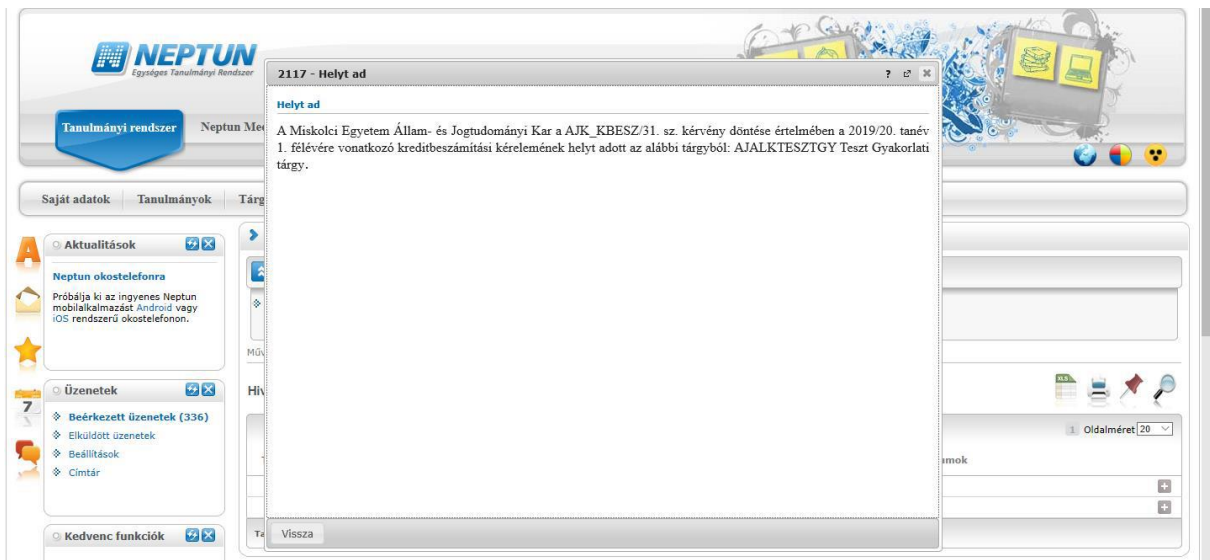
NEPTUN
Egységes Tanulmányi Rendszer

Tanulmányi rendszer
Neptun Me

Saját adatok
Tanulmányok
Tárg

Aktualitások

Neptun okostelefonra

Próbálja ki az ingyenes Neptun mobilalkalmazást Android vagy iOS rendszerű okostelefonon.

Üzenetek

Beérkezett üzenetek (336)
Elküldött üzenetek
Beállítások
Címtár

Kedvenc funkciók

2117 - Helyt ad

Helyt ad

A Miskolci Egyetem Állam- és Jogtudományi Kar a AJK_KBESZ/31. sz. kérvény döntése értelmében a 2019/20. tanév 1. félévére vonatkozó kreditbeszámítási kérelemének helyt adott az alábbi tárgyból: AJALKTESZTGY Teszt Gyakorlati tárgy.

Vissza

Műv
Hiv
1 Oldalméret 20
amok
Ta
XLS